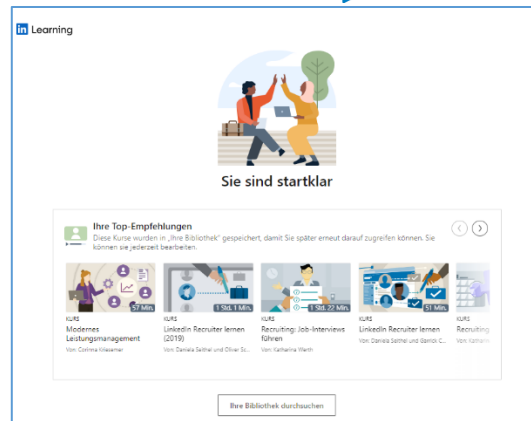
in Learning

Sie sind startklar

Ihre Top-Empfehlungen

Diese Kurse wurden in „Ihre Bibliothek" gespeichert, damit Sie später erneut darauf zugreifen können. Sie können sie jederzeit bearbeiten.

57 Min.
KURS
Modernes Leistungsmanagement
Von: Corinna Kliesener

1 Std. 1 Min.
KURS
LinkedIn Recruiter lernen (2019)
Von: Daniela Seithel und Oliver Sc...

1 Std. 22 Min.
KURS
Recruiting: Job-Interviews führen
Von: Katharina Werth

51 Min.
KURS
LinkedIn Recruiter lernen
Von: Daniela Seithel und Gernot C...

KURS
Recruiting
Von: Kathari

Ihre Bibliothek durchsuchen